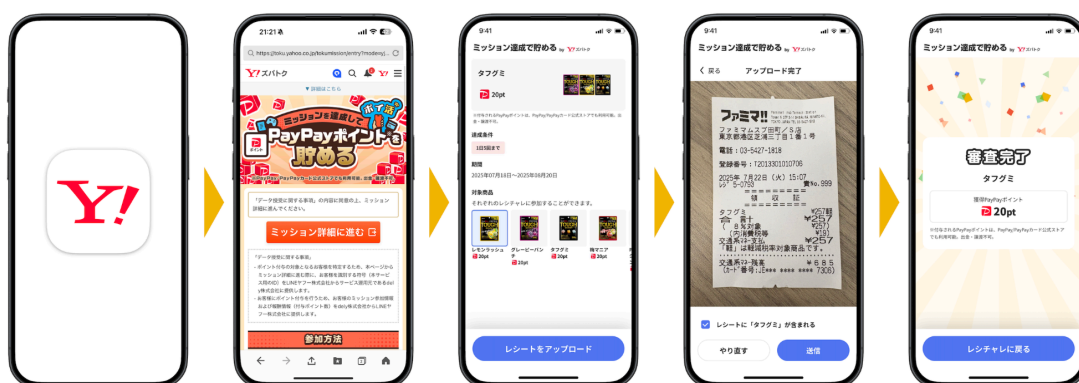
Y!

21:21

https://toku.yahoo.co.jp/tokumission/entry?mdenyj...

Y! ズバトク

▼詳細はこちら

ポイ活

ミッションを達成して

PayPayポイントを貯める

「データ提供に関する事項」の内容に同意の上、ミッション詳細に進んでください。

ミッション詳細に進む

「データ提供に関する事項」

参加方法

9:41

ミッション達成で貯める by Y! ズバトク

タフグミ

20pt

達成条件

1日1回まで

期間

2025年07月16日～2025年08月20日

対象商品

それぞれのレシチャレに参加することができます。

レモンスカッシュ 20pt

グレープ 20pt

タフグミ 20pt

梅マニア 20pt

レシートをアップロード

9:41

戻る

アップロード完了

ファミマ!!

ファミリーマート

東京都港区

電話：03-5427-1818

登録番号：T2013301010706

2025年 7月22日(火) 15:07

領 収 証

タフグミ ¥257

合 計 ¥257

交通系マネー支払 ¥257

交通系マネー残高 ¥685

レシートに「タフグミ」が含まれる

やり直す

送信

9:41

ミッション達成で貯める by Y! ズバトク

審査完了

タフグミ

獲得PayPayポイント

20pt

レシチャレに戻る